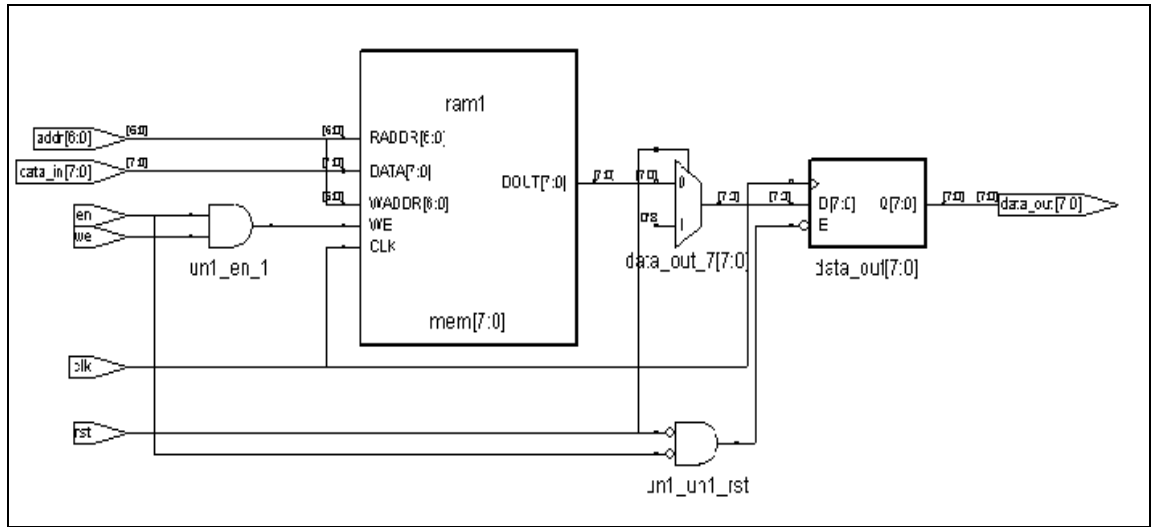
addr[6:0]
[6:0]
data_in[7:0]
[7:0]
en
we
[6:0]
[7:0]
[6:0]
ram1
RADDR[6:0]
DATA[7:0]
WADDR[6:0]
WE
CLK
DOUT[7:0]
mem[7:0]
un1_en_1
[7:0]
[7:0]
0
0*8
1
[7:0]
data_out_7[7:0]
[7:0]
D[7:0]
E
Q[7:0]
data_out[7:0]
[7:0]
[7:0]
data_out[7:0]
clk
rst
un1_un1_rst